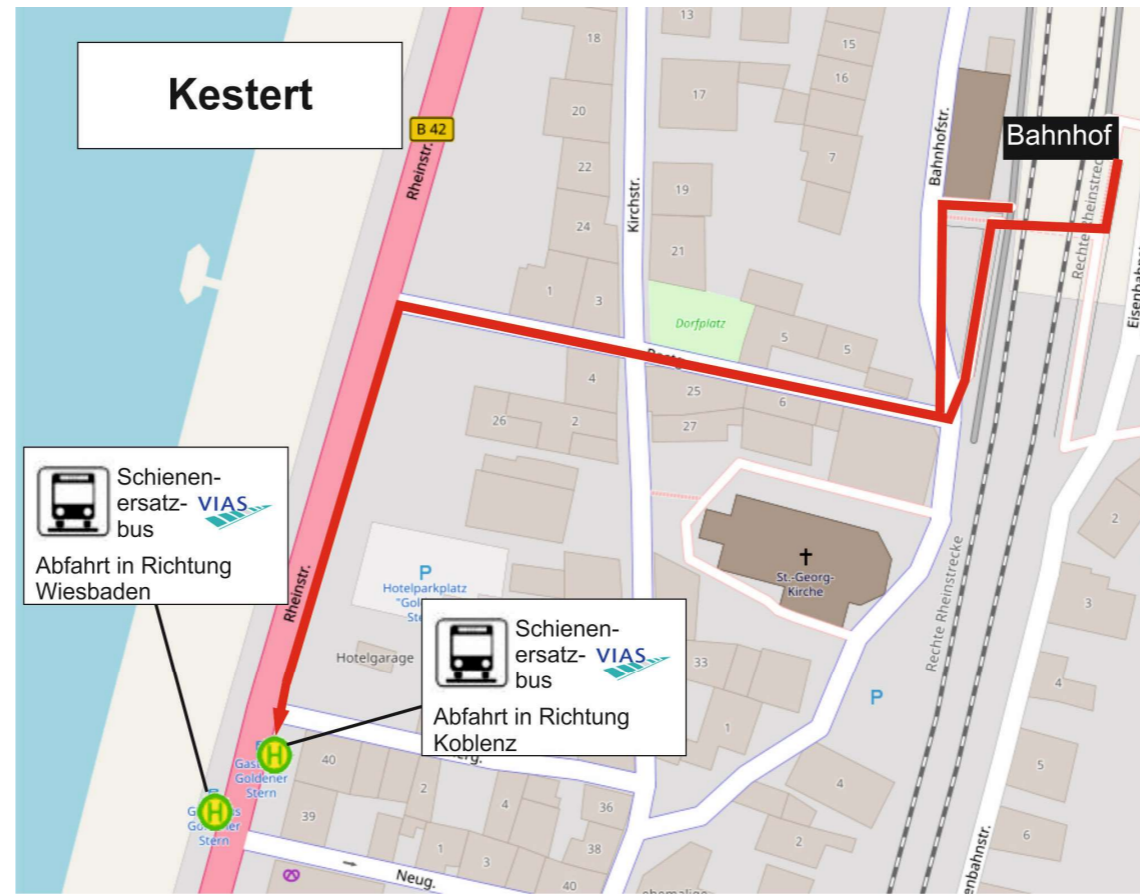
Kestert

B 42

Rheinstr.

Kirchstr.

Bahnhofstr.

Bahnhof

Rechte Rheinstrecke

Eisenbahnstr.

13
18
15
16
17
20
7
22
19
24
21
1
3
Dorfplatz
5
5
4
25
6
26
2
27
2

St.-Georg-Kirche

Schienen-ersatz-bus VIAS
Abfahrt in Richtung Wiesbaden

P
Hotelparkplatz "Gol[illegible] Ste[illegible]

Schienen-ersatz-bus VIAS
Abfahrt in Richtung Koblenz

Hotelgarage

Rheinstr.

33
1
3
P
4
4
5
Rechte Rheinstrecke
6
2

Gas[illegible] Goldener Stern
40
2
39
G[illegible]s Go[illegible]ner Stern
4
36
1
38
3
40
Neug.

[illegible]nbahnstr.